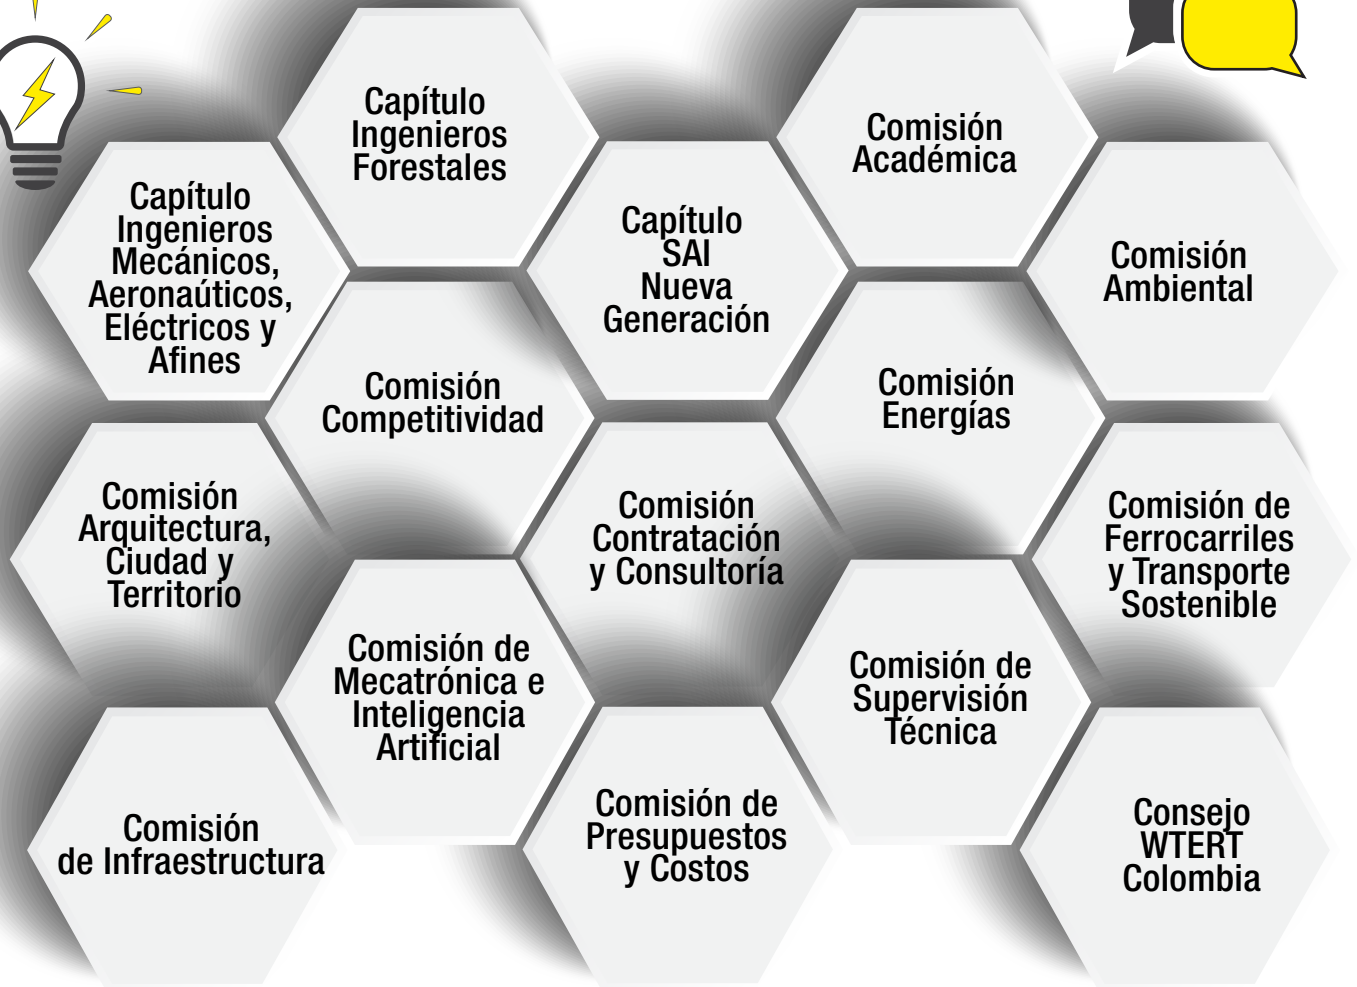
Capítulo Ingenieros Forestales

Comisión Académica

Capítulo Ingenieros Mecánicos, Aeronaúticos, Eléctricos y Afines

Capítulo SAI Nueva Generación

Comisión Ambiental

Comisión Competitividad

Comisión Energías

Comisión Arquitectura, Ciudad y Territorio

Comisión Contratación y Consultoría

Comisión de Ferrocarriles y Transporte Sostenible

Comisión de Mecatrónica e Inteligencia Artificial

Comisión de Supervisión Técnica

Comisión de Infraestructura

Comisión de Presupuestos y Costos

Consejo WTERT Colombia